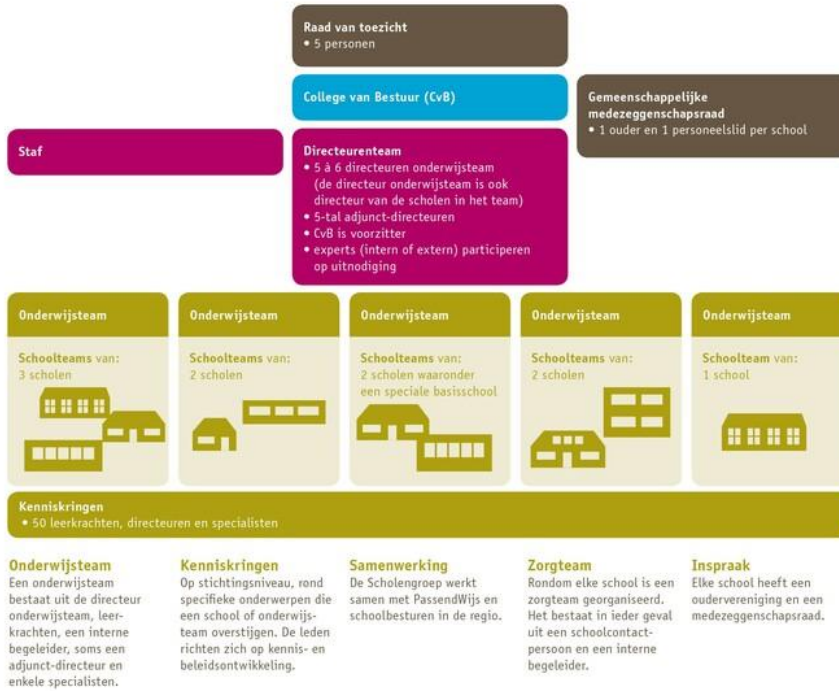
Raad van toezicht
• 5 personen

College van Bestuur (CvB)

Gemeenschappelijke medezeggenschapsraad
• 1 ouder en 1 personeelslid per school

Staf

Directeurenteam
• 5 à 6 directeuren onderwijsteam (de directeur onderwijsteam is ook directeur van de scholen in het team)
• 5-tal adjunct-directeuren
• CvB is voorzitter
• experts (intern of extern) participeren op uitnodiging

Onderwijsteam

Schoolteams van: 3 scholen

Onderwijsteam

Schoolteams van: 2 scholen

Onderwijsteam

Schoolteams van: 2 scholen waaronder een speciale basisschool

Onderwijsteam

Schoolteams van: 2 scholen

Onderwijsteam

Schoolteam van: 1 school

Kenniskringen
• 50 leerkrachten, directeuren en specialisten

Onderwijsteam
Een onderwijsteam bestaat uit de directeur onderwijsteam, leerkrachten, een interne begeleider, soms een adjunct-directeur en enkele specialisten.

Kenniskringen
Op stichtingsniveau, rond specifieke onderwerpen die een school of onderwijsteam overstijgen. De leden richten zich op kennis- en beleidsontwikkeling.

Samenwerking
De Scholengroep werkt samen met PassendWijs en schoolbesturen in de regio.

Zorgteam
Rondom elke school is een zorgteam georganiseerd. Het bestaat in ieder geval uit een schoolcontactpersoon en een interne begeleider.

Inspraak
Elke school heeft een oudervereniging en een medezeggenschapsraad.